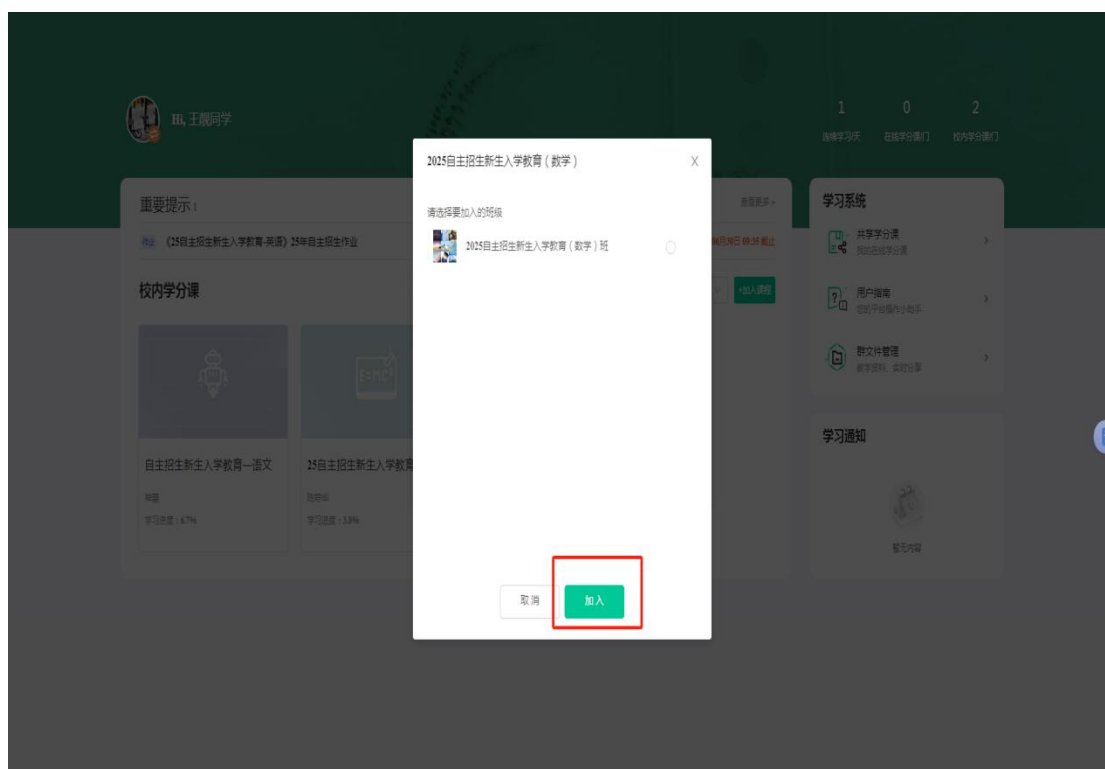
Hi, 王靓同学

1 连续学习天
0 在线学分课门
2 校内学分课门

2025自主招生新生入学教育（数学） X

请选择要加入的班级

2025自主招生新生入学教育（数学）班

取消 加入

重要提示：
查看更多 >

作业 《25自主招生新生入学教育-英语》25年自主招生作业
截止

校内学分课
+加入课程

自主招生新生入学教育--语文
学习进度：6.7%

25自主招生新生入学教育
学习进度：3.8%

学习系统
共享学分课
用户指南
群文件管理

学习通知
暂无内容